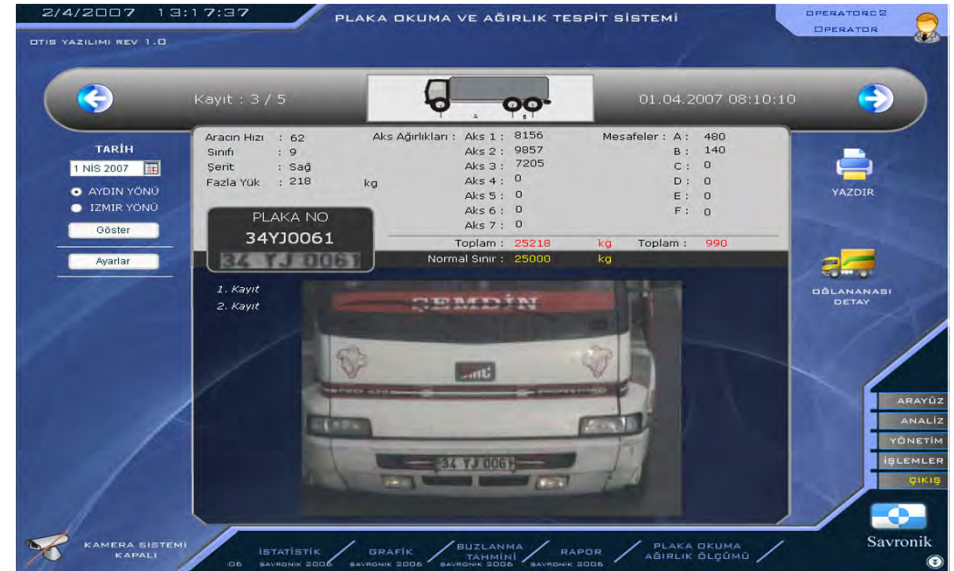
2/4/2007 13:17:37

OTIS YAZILIMI REV 1.0

PLAKA OKUMA VE AĞIRLIK TESPİT SİSTEMİ

OPERATORC2
OPERATOR

Kayıt : 3 / 5

01.04.2007 08:10:10

TARİH

1 NİS 2007

AYDIN YÖNÜ

IZMIR YÖNÜ

Göster

Ayarlar

| Aracın Hızı | : 62 | Aks Ağırlıkları : | Aks 1 : | 8156 | Mesafeler : | A : | 480 |
|---|---|---|---|---|---|---|---|
| Sınıfı | : 9 | | Aks 2 : | 9857 | | B : | 140 |
| Şerit | : Sağ | | Aks 3 : | 7205 | | C : | 0 |
| Fazla Yük | : 218 | kg | Aks 4 : | 0 | | D : | 0 |
| | | | Aks 5 : | 0 | | E : | 0 |
| | | | Aks 6 : | 0 | | F : | 0 |
| | | | Aks 7 : | 0 | | | |

PLAKA NO
34YJ0061
34 YJ 0061

Toplam : 25218 kg Toplam : 990
Normal Sınır : 25000 kg

1. Kayıt
2. Kayıt

ŞEMDİN

34 YJ 0061

YAZDIR

OĞLANANASI DETAY

ARAYÜZ
ANALİZ
YÖNETİM
İŞLEMLER
ÇIKIŞ

Savronik

KAMERA SİSTEMİ KAPALI

İSTATİSTİK SAVRONIK 2006
GRAFİK SAVRONIK 2006
BUZLANMA TAHMİNİ SAVRONIK 2006
RAPOR SAVRONIK 2006
PLAKA OKUMA AĞIRLIK ÖLÇÜMÜ